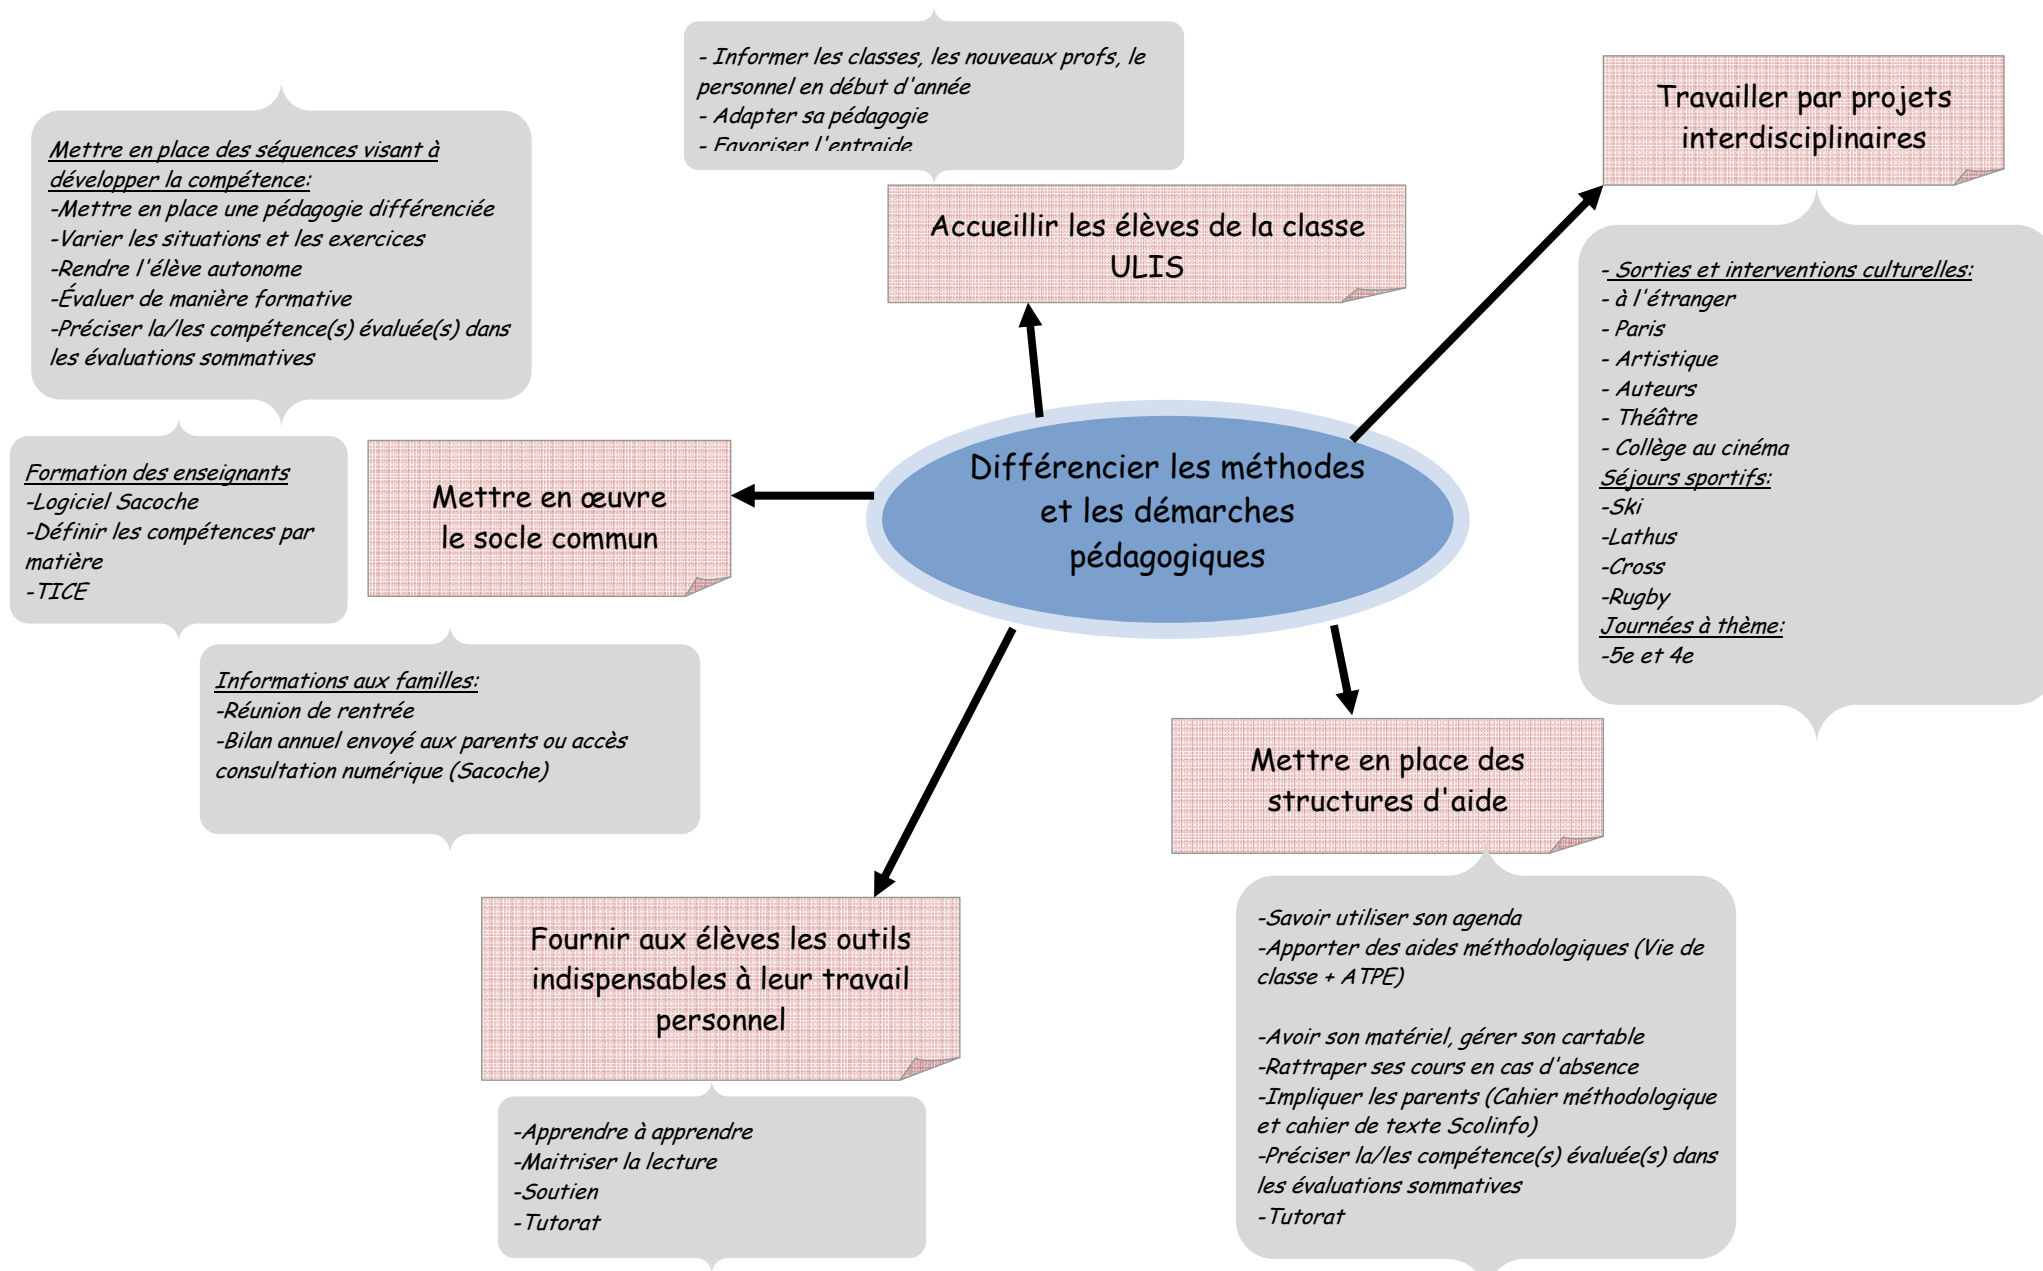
Différencier les méthodes et les démarches pédagogiques

- Informer les classes, les nouveaux profs, le personnel en début d'année
- Adapter sa pédagogie
- Favoriser l'entraide

Accueillir les élèves de la classe ULIS

Travailler par projets interdisciplinaires

- Sorties et interventions culturelles:
- à l'étranger
- Paris
- Artistique
- Auteurs
- Théâtre
- Collège au cinéma
Séjours sportifs:
-Ski
-Lathus
-Cross
-Rugby
Journées à thème:
-5e et 4e

Mettre en place des séquences visant à développer la compétence:
-Mettre en place une pédagogie différenciée
-Varier les situations et les exercices
-Rendre l'élève autonome
-Évaluer de manière formative
-Préciser la/les compétence(s) évaluée(s) dans les évaluations sommatives

Formation des enseignants
-Logiciel Sacoche
-Définir les compétences par matière
-TICE

Mettre en œuvre le socle commun

Informations aux familles:
-Réunion de rentrée
-Bilan annuel envoyé aux parents ou accès consultation numérique (Sacoche)

Mettre en place des structures d'aide

-Savoir utiliser son agenda
-Apporter des aides méthodologiques (Vie de classe + ATPE)

-Avoir son matériel, gérer son cartable
-Rattraper ses cours en cas d'absence
-Impliquer les parents (Cahier méthodologique et cahier de texte Scolinfo)
-Préciser la/les compétence(s) évaluée(s) dans les évaluations sommatives
-Tutorat

Fournir aux élèves les outils indispensables à leur travail personnel

-Apprendre à apprendre
-Maitriser la lecture
-Soutien
-Tutorat